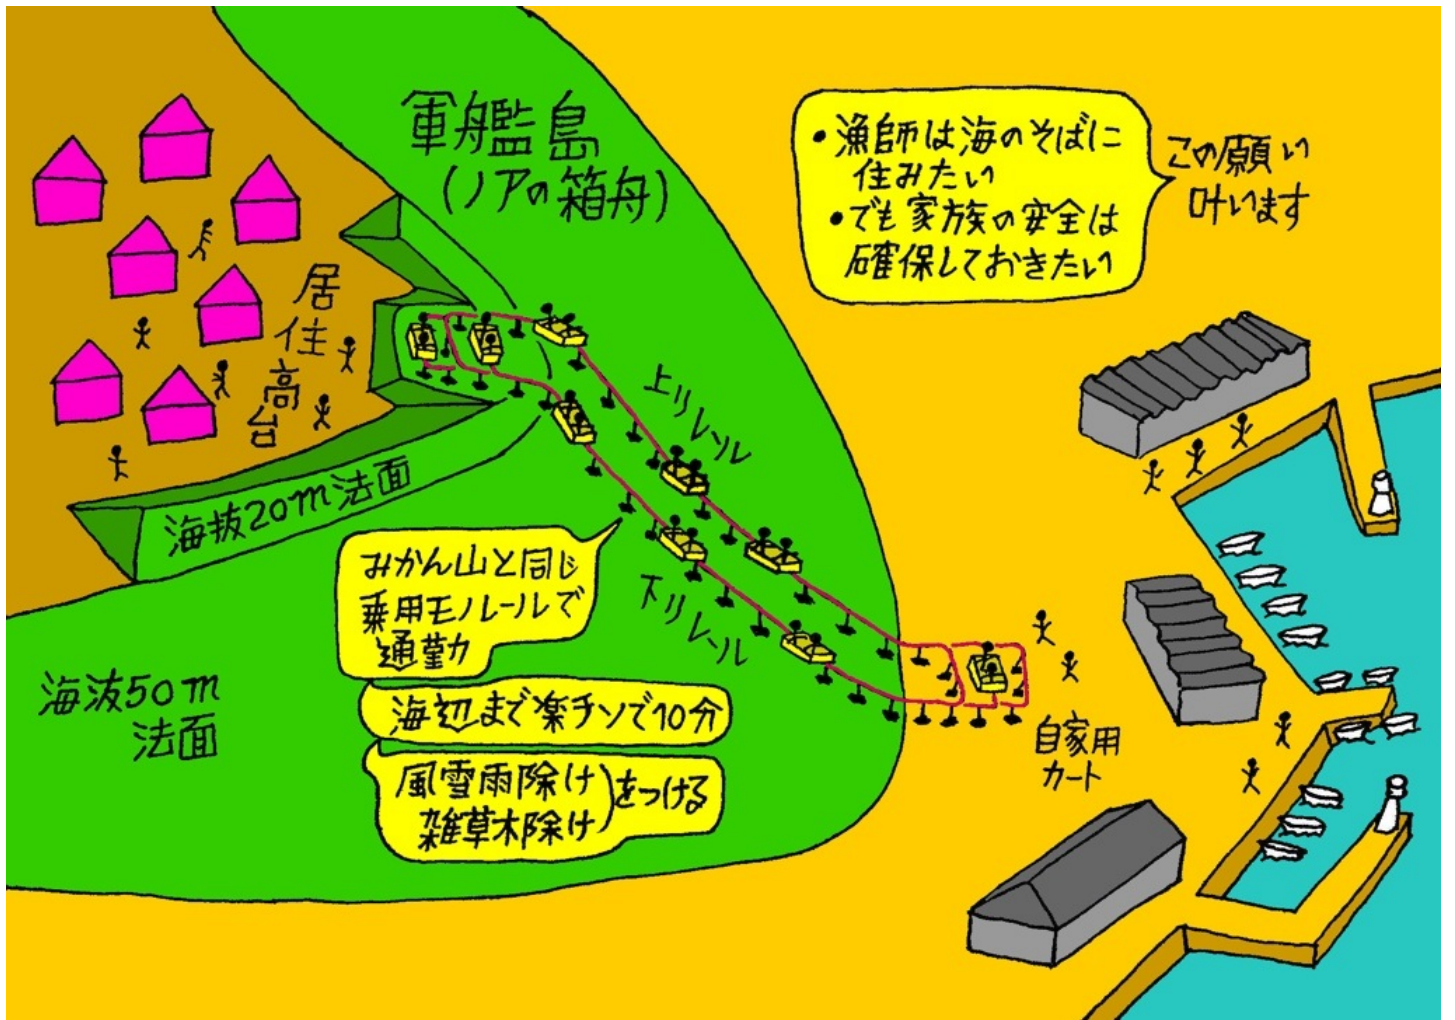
軍艦島
(ノアの箱舟)

•漁師は海のそばに住みたい
•でも家族の安全は確保しておきたい

この願い叶います

居住高台

上りレール

下りレール

海抜20m法面

みかん山と同じ乗用モノレールで通勤

海辺まで楽チンで10分

風雪雨除け
雑草木除け
をつける

海汥50m
法面

自家用
カート